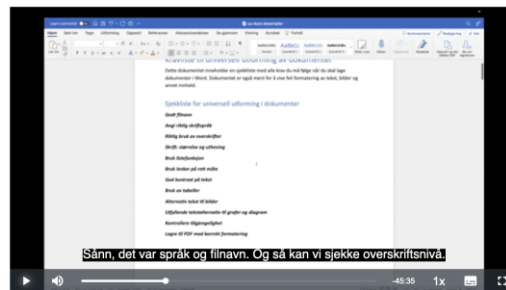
Kravliste til universell utforming av dokumenter

Dette dokumentet inneholder en sjekkliste med alle krav du må følge når du skal lage dokumenter i Word. Dokumentet er også ment for å vise fell formatering av tekst, bilder og annet innhold.

Sjekkliste for universell utforming i dokumenter

Godt filnavn

Angi riktig dokumentspråk

Riktig bruk av overskrifter

Skrift: størrelse og utheving

Bruk listefunksjon

Bruk lenker på rett måte

God kontrast på tekst

Bruk av tabeller

Alternativ tekst til bilder

Utfyllende tekstalternativ til grafer og diagram

Kontrollere tilgjengelighet

Lagre til PDF med korrekt formatering

Sånn, det var språk og filnavn. Og så kan vi sjekke overskriftsnivå.

-45:35

1x